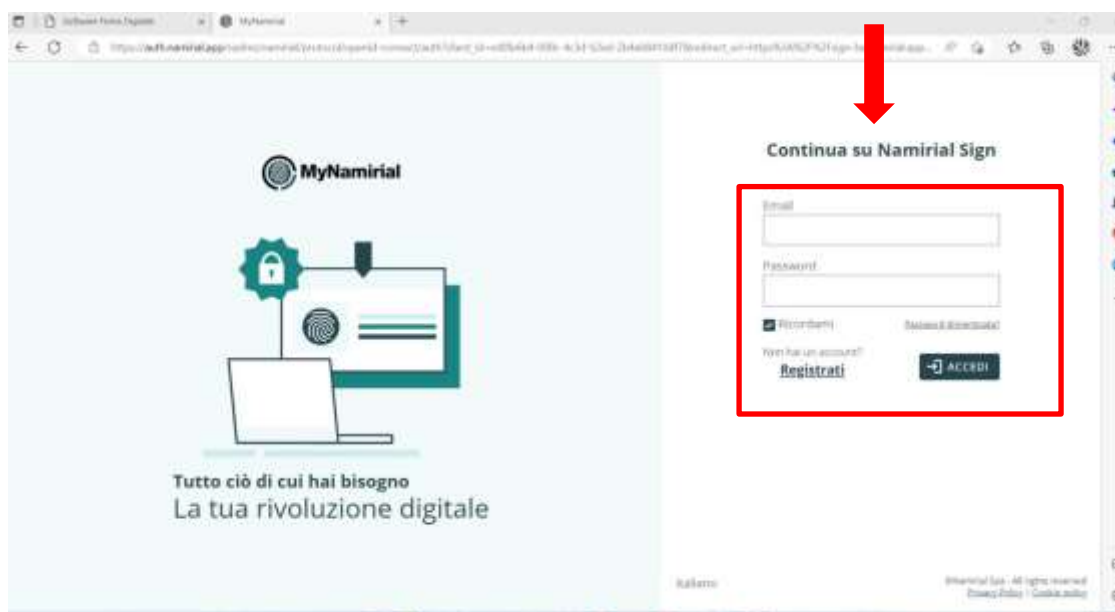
Software Firma Digitale
MyNamirial
https://auth.namirial.app/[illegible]

MyNamirial

Tutto ciò di cui hai bisogno
La tua rivoluzione digitale

Continua su Namirial Sign

Email

Password

Ricordami
Password dimenticata?

Non hai un account?
Registrati

ACCEDI

Italiano

©Namirial Spa - All rights reserved
Privacy Policy | Cookie policy